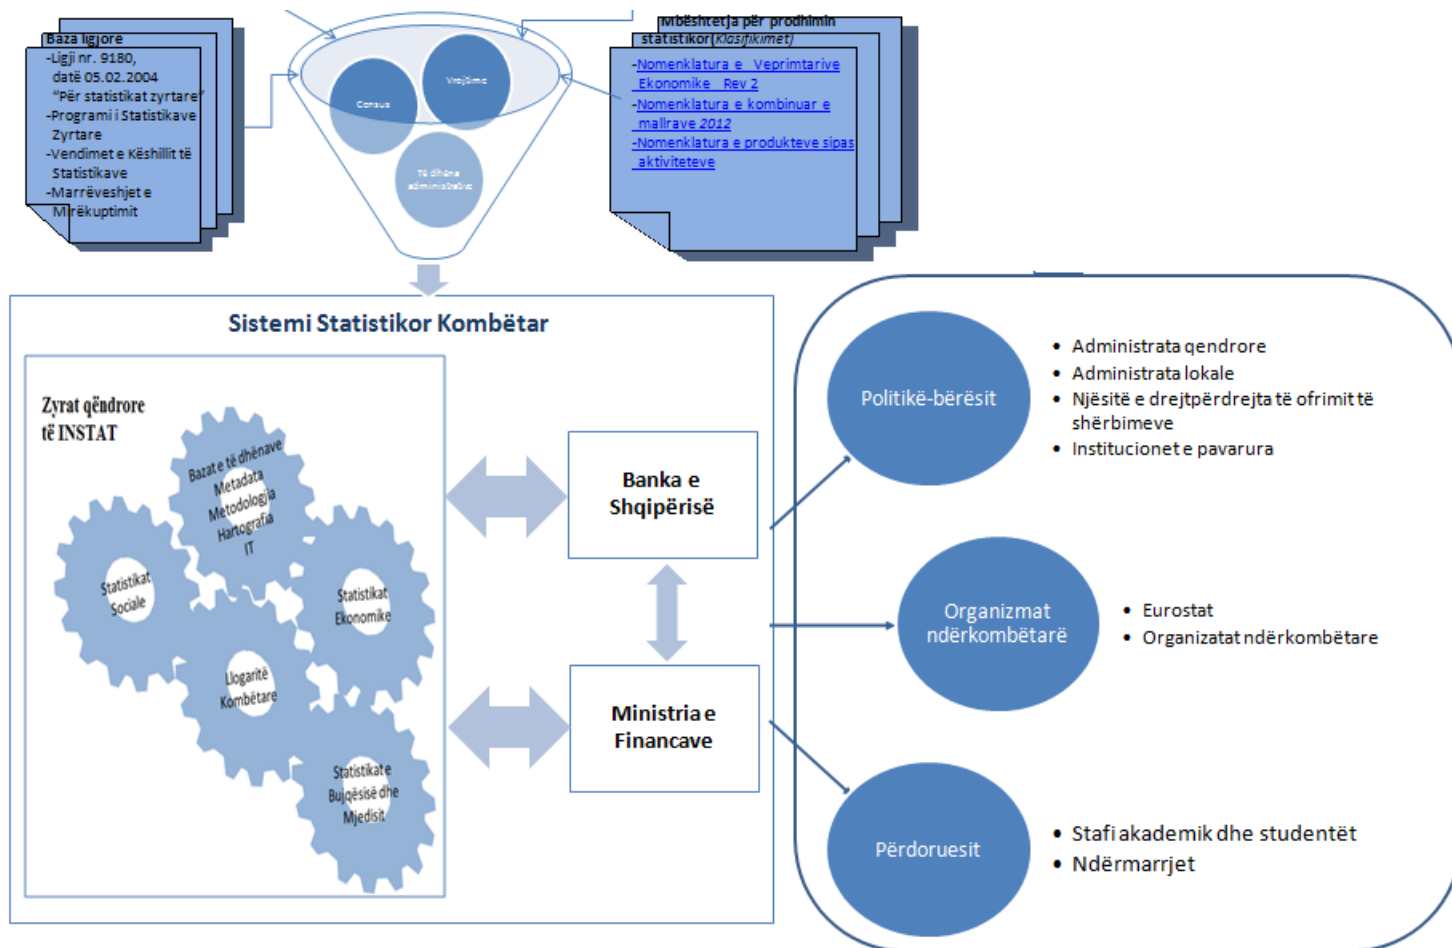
Baza ligjore
-Ligji nr. 9180, datë 05.02.2004 "Për statistikat zyrtare"
-Programi i Statistikave Zyrtare
-Vendimet e Këshillit të Statistikave
-Marrëveshjet e Mirëkuptimit

Census
Vrojtime
Të dhëna administrative

Mbështetja për prodhimin statistikor(Klasifikimet)
-Nomenklatura e Veprimtarive Ekonomike Rev 2
-Nomenklatura e kombinuar e mallrave 2012
-Nomenklatura e produkteve sipas aktiviteteve

Sistemi Statistikor Kombëtar

Zyrat qëndrore të INSTAT

Bazat e të dhënave
Metadata
Metodologjia
Hartografia
IT

Statistikat Sociale

Statistikat Ekonomike

Llogaritë Kombëtare

Statistikat e Bujqësisë dhe Mjedisit

Banka e Shqipërisë

Ministria e Financave

Politikë-bërësit
• Administrata qendrore
• Administrata lokale
• Njësitë e drejtpërdrejta të ofrimit të shërbimeve
• Institucionet e pavarura

Organizmat ndërkombëtarë
• Eurostat
• Organizatat ndërkombëtare

Përdoruesit
• Stafi akademik dhe studentët
• Ndërmarrjet